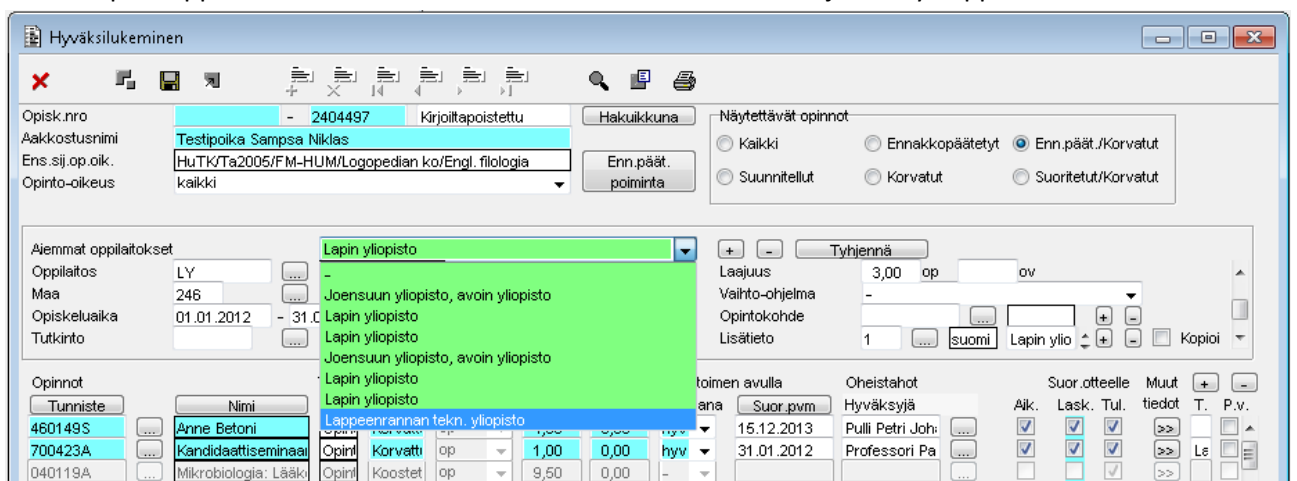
Hyväksilukeminen

Opisk.nro - 2404497 Kirjoittapoistettu
Aakkostusnimi Testipoika Sampsa Niklas
Ens.sij.op.oik. HuTK/Ta2005/FM-HUM/Logopedian ko/Engl. filologia
Opinto-oikeus kaikki

Hakuikkuna

Enn.päät. poiminta

Näytettävät opinnot
Kaikki
Ennakkopäätetyt
Enn.päät./Korvatut
Suunnitellut
Korvatut
Suoritetut/Korvatut

Aiemmat oppilaitokset Lapin yliopisto
Oppilaitos LY
Maa 246
Opiskeluaika 01.01.2012 - 31.0
Tutkinto

-
Joensuun yliopisto, avoin yliopisto
Lapin yliopisto
Lapin yliopisto
Joensuun yliopisto, avoin yliopisto
Lapin yliopisto
Lapin yliopisto
Lappeenrannan tekn. yliopisto

+ - Tyhjennä
Laajuus 3,00 op ov
Vaihto-ohjelma -
Opintokohde
Lisätieto 1 suomi Lapin ylio + - Kopioi

Opinnot
Tunniste Nimi
460149S Anne Betoni
700423A Kandidaattiseminaa Opint Korvattu op 1,00 0,00 hyv 31.01.2012 Professori Pa
040119A Mikrobiologia: Lääk Opint Koostet op 9,50 0,00 -

toimen avulla
ana Suor.pvm
hyv 15.12.2013

Oheistahot
Hyväksyjä
Pulli Petri Joh

Suor.otteelle Ajk. Lask. Tul.
Muut tiedot >>
+ - T. P.v.
La